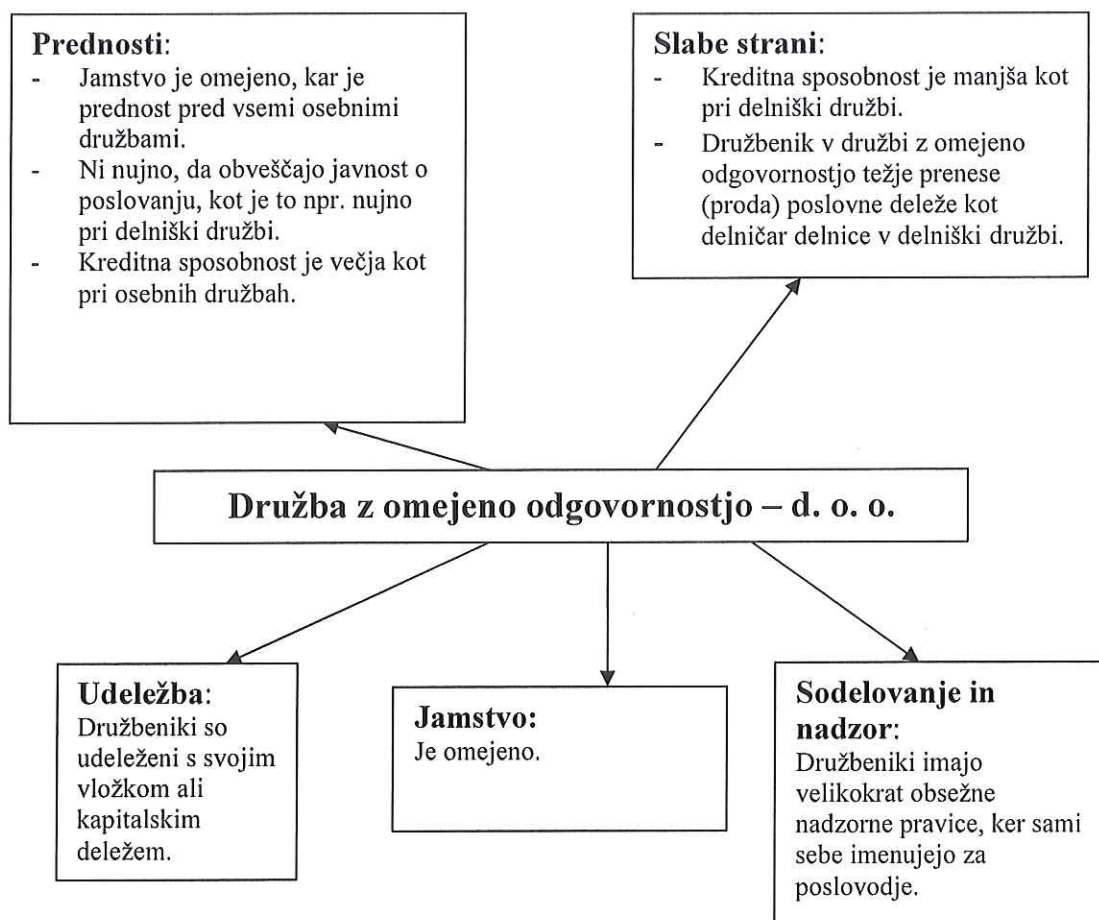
**Prednosti**:
- Jamstvo je omejeno, kar je prednost pred vsemi osebnimi družbami.
- Ni nujno, da obveščajo javnost o poslovanju, kot je to npr. nujno pri delniški družbi.
- Kreditna sposobnost je večja kot pri osebnih družbah.

**Slabe strani**:
- Kreditna sposobnost je manjša kot pri delniški družbi.
- Družbenik v družbi z omejeno odgovornostjo težje prenese (proda) poslovne deleže kot delničar delnice v delniški družbi.

**Družba z omejeno odgovornostjo – d. o. o.**

**Udeležba**:
Družbeniki so udeleženi s svojim vložkom ali kapitalskim deležem.

**Jamstvo:**
Je omejeno.

**Sodelovanje in nadzor**:
Družbeniki imajo velikokrat obsežne nadzorne pravice, ker sami sebe imenujejo za poslovodje.